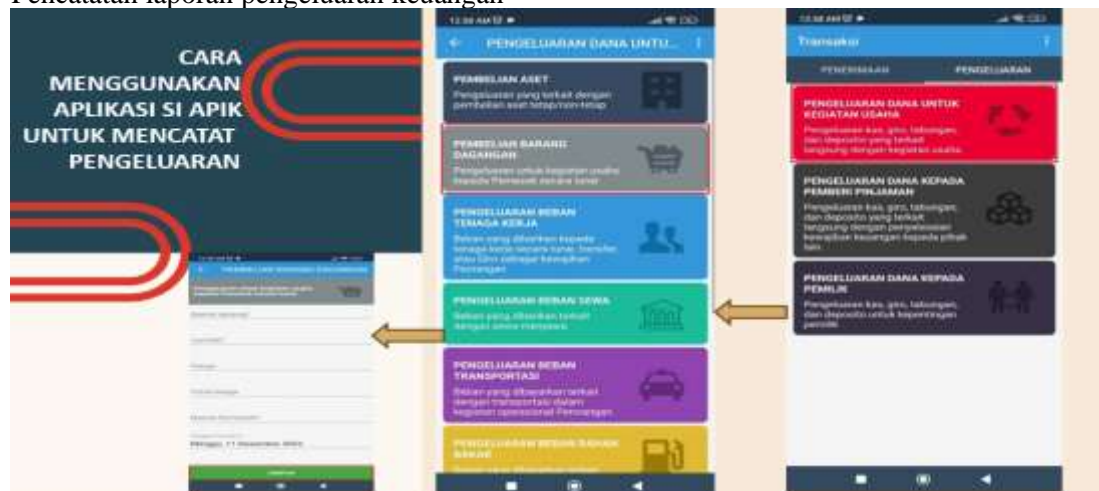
Pencatatan laporan pengeluaran keuangan

CARA MENGGUNAKAN APLIKASI SI APIK UNTUK MENCATAT PENGELUARAN

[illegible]

PEMBELIAN BARANG DAGANGAN

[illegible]

Minggu, 11 Desember 2022

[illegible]

PENGELUARAN DANA UNTU...

PEMBELIAN ASET
Pengeluaran yang terkait dengan pembelian aset tetap/non-tetap

PEMBELIAN BARANG DAGANGAN
Pengeluaran untuk kegiatan usaha kepada Pemasok secara tunai

PENGELUARAN BEBAN TENAGA KERJA
Beban yang dibayarkan kepada tenaga kerja secara tunai, transfer, atau Giro sebagai kewajiban Perusahaan

PENGELUARAN BEBAN SEWA
Beban yang dibayarkan terkait dengan sewa menyewa

PENGELUARAN BEBAN TRANSPORTASI
Beban yang dibayarkan terkait dengan transportasi dalam kegiatan operasional Perusahaan

PENGELUARAN BEBAN BAHAN BAKAR
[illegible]

Transaksi

PENERIMAAN

PENGELUARAN

PENGELUARAN DANA UNTUK KEGIATAN USAHA
Pengeluaran kas, giro, tabungan, dan deposito yang terkait langsung dengan kegiatan usaha

PENGELUARAN DANA KEPADA PEMBERI PINJAMAN
Pengeluaran kas, giro, tabungan, dan deposito yang terkait langsung dengan penyelesaian kewajiban keuangan kepada pihak lain

PENGELUARAN DANA KEPADA PEMILIK
Pengeluaran kas, giro, tabungan, dan deposito untuk kepentingan pemilik